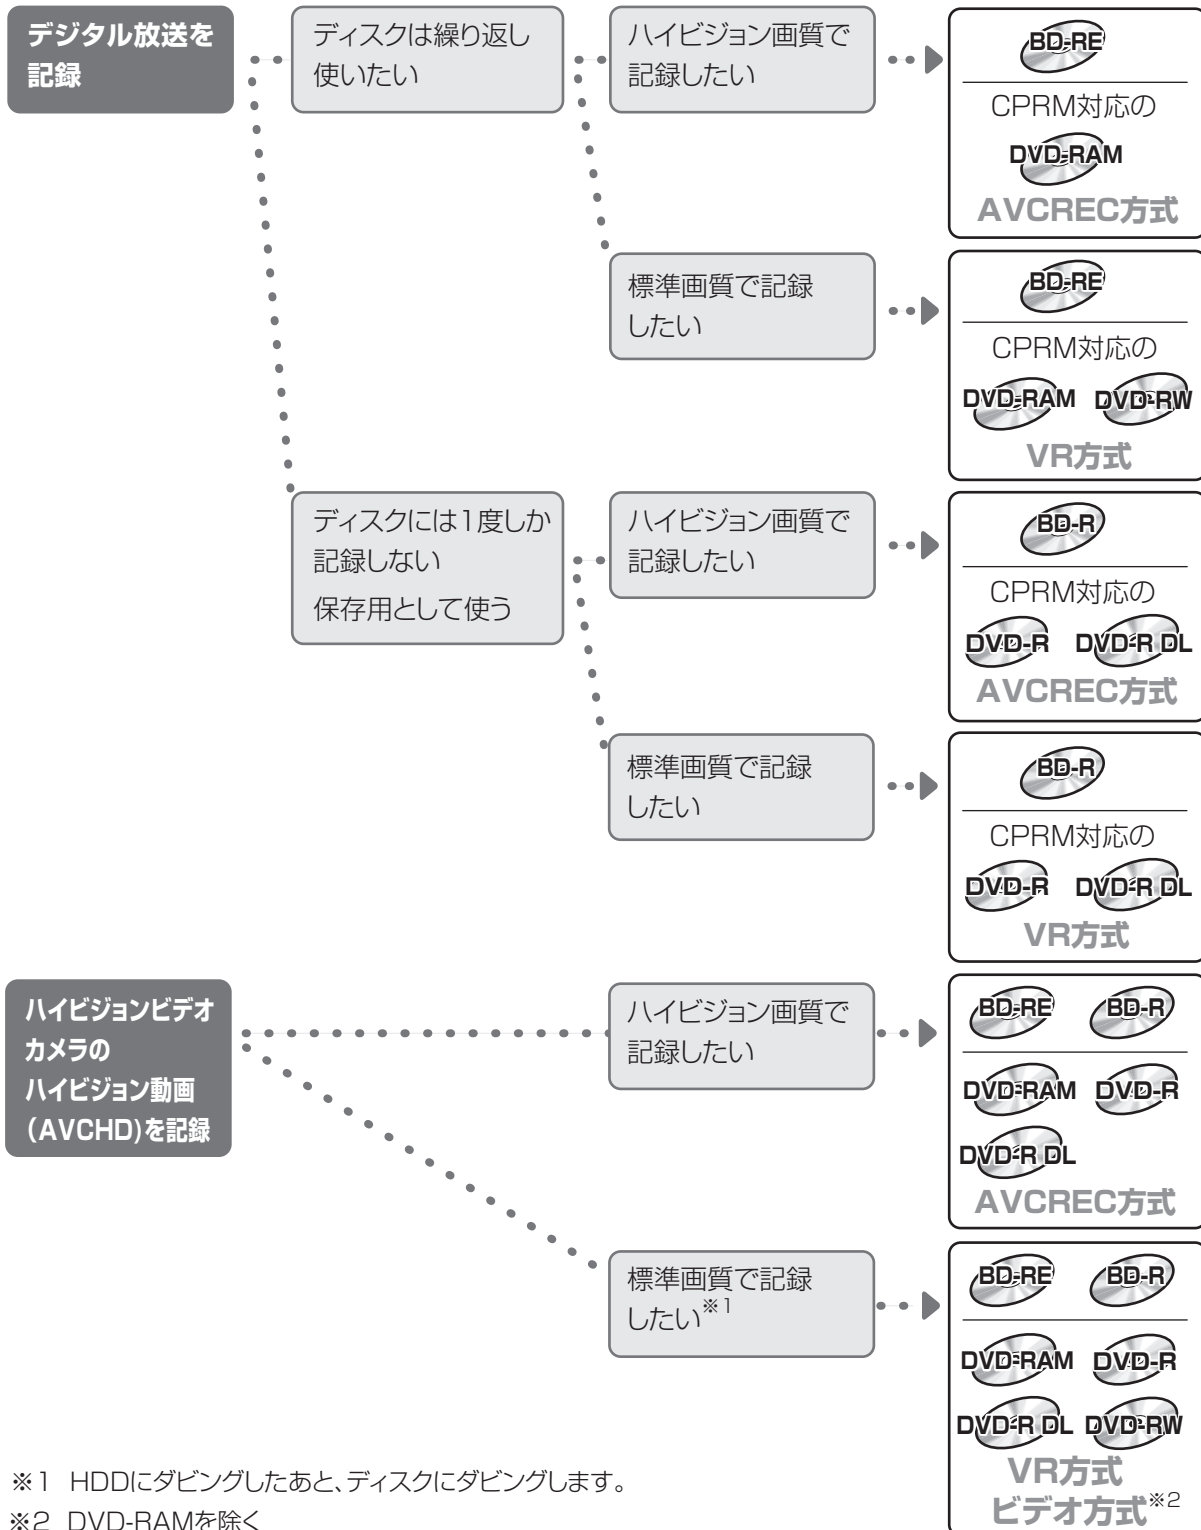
デジタル放送を記録

ディスクは繰り返し使いたい

ハイビジョン画質で記録したい

BD-RE
CPRM対応の
DVD-RAM
AVCREC方式

標準画質で記録したい

BD-RE
CPRM対応の
DVD-RAM DVD-RW
VR方式

ディスクには1度しか記録しない
保存用として使う

ハイビジョン画質で記録したい

BD-R
CPRM対応の
DVD-R DVD-R DL
AVCREC方式

標準画質で記録したい

BD-R
CPRM対応の
DVD-R DVD-R DL
VR方式

ハイビジョンビデオカメラのハイビジョン動画(AVCHD)を記録

ハイビジョン画質で記録したい

BD-RE BD-R
DVD-RAM DVD-R
DVD-R DL
AVCREC方式

標準画質で記録したい※1

BD-RE BD-R
DVD-RAM DVD-R
DVD-R DL DVD-RW
VR方式
ビデオ方式※2

※1 HDDにダビングしたあと、ディスクにダビングします。
※2 DVD-RAMを除く